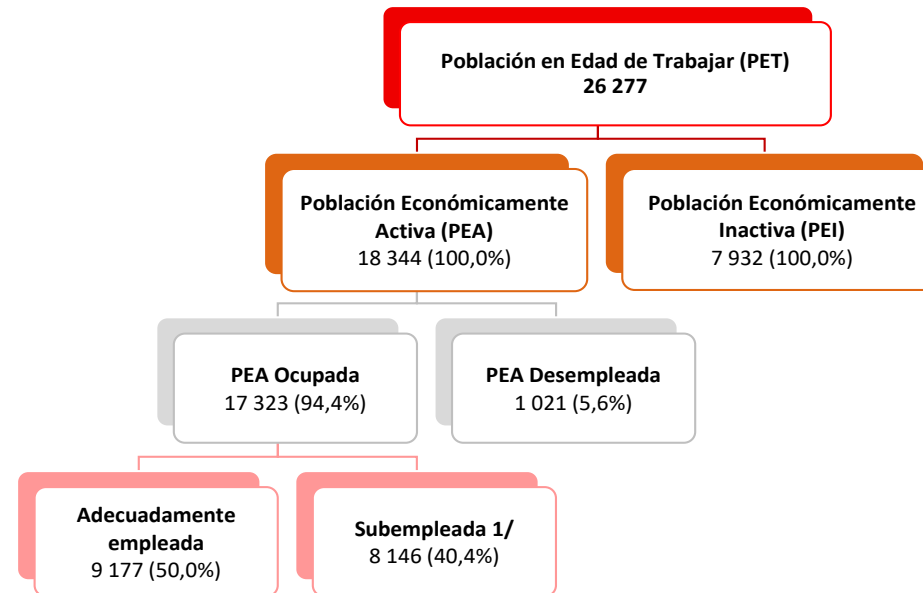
**Población en Edad de Trabajar (PET)**
**26 277**

**Población Económicamente Activa (PEA)**
18 344 (100,0%)

**Población Económicamente Inactiva (PEI)**
7 932 (100,0%)

**PEA Ocupada**
17 323 (94,4%)

**PEA Desempleada**
1 021 (5,6%)

**Adecuadamente empleada**
9 177 (50,0%)

**Subempleada 1/**
8 146 (40,4%)